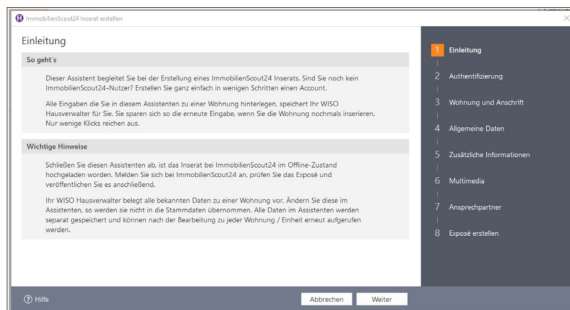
ImmobilienScout24 Inserat erstellen

Einleitung

So geht's

Dieser Assistent begleitet Sie bei der Erstellung eines ImmobilienScout24 Inserats. Sind Sie noch kein ImmobilienScout24-Nutzer? Erstellen Sie ganz einfach in wenigen Schritten einen Account.

Alle Eingaben die Sie in diesem Assistenten zu einer Wohnung hinterlegen, speichert Ihr WISO Hausverwalter für Sie. Sie sparen sich so die erneute Eingabe, wenn Sie die Wohnung nochmals inserieren. Nur wenige Klicks reichen aus.

Wichtige Hinweise

Schließen Sie diesen Assistenten ab, ist das Inserat bei ImmobilienScout24 im Offline-Zustand hochgeladen worden. Melden Sie sich bei ImmobilienScout24 an, prüfen Sie das Exposé und veröffentlichen Sie es anschließend.

Ihr WISO Hausverwalter belegt alle bekannten Daten zu einer Wohnung vor. Ändern Sie diese im Assistenten, so werden sie nicht in die Stammdaten übernommen. Alle Daten im Assistenten werden separat gespeichert und können nach der Bearbeitung zu jeder Wohnung / Einheit erneut aufgerufen werden.

1 Einleitung
2 Authentifizierung
3 Wohnung und Anschrift
4 Allgemeine Daten
5 Zusätzliche Informationen
6 Multimedia
7 Ansprechpartner
8 Exposé erstellen

Hilfe
Abbrechen
Weiter